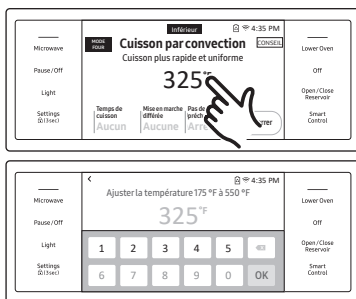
Microwave

Pause / Off

Light

Settings (3sec)

Inférieur

4:35 PM

MODE FOUR

Cuisson par convection

CONSEIL

Cuisson plus rapide et uniforme

325°F

Temps de cuisson
Aucun

Mise en marche différée
Aucune

Pas de préch
Arrê

rrer

Lower Oven

Off

Open / Close Reservoir

Smart Control

Microwave

Pause / Off

Light

Settings (3sec)

<

4:35 PM

Ajuster la température 175 °F à 550 °F

325°F

| 1 | 2 | 3 | 4 | 5 | ⌫ |
|---|---|---|---|---|---|
| 6 | 7 | 8 | 9 | 0 | OK |

Lower Oven

Off

Open / Close Reservoir

Smart Control